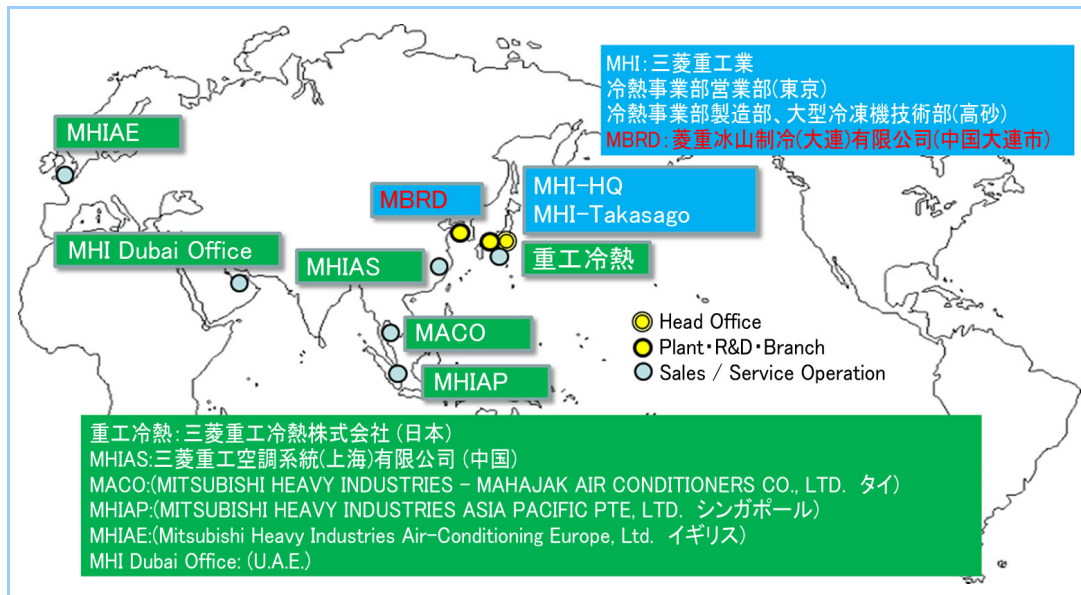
MHI:三菱重工業
冷熱事業部営業部(東京)
冷熱事業部製造部、大型冷凍機技術部(高砂)
MBRD:菱重冰山制冷(大連)有限公司(中国大連市)

MHIAE

MBRD

MHI-HQ
MHI-Takasago

MHI Dubai Office

MHIAS

重工冷熱

MACO

MHIAP

Head Office
Plant・R&D・Branch
Sales / Service Operation

重工冷熱:三菱重工冷熱株式会社(日本)
MHIAS:三菱重工空調系統(上海)有限公司(中国)
MACO:(MITSUBISHI HEAVY INDUSTRIES - MAHAJAK AIR CONDITIONERS CO., LTD. タイ)
MHIAP:(MITSUBISHI HEAVY INDUSTRIES ASIA PACIFIC PTE, LTD. シンガポール)
MHIAE:(Mitsubishi Heavy Industries Air-Conditioning Europe, Ltd. イギリス)
MHI Dubai Office: (U.A.E.)